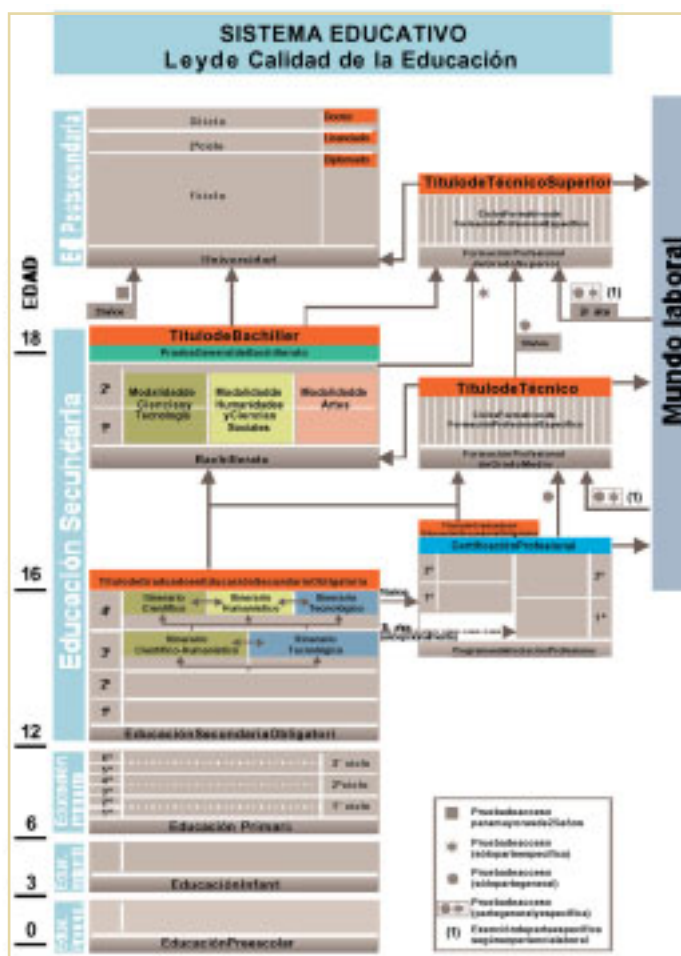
SISTEMA EDUCATIVO
Leyde Calidad de la Educación

Educación Postsecundaria

3º ciclo
Doctor
2º ciclo
Licenciado
Diplomado
1º ciclo
Universidad

TítulodeTécnicoSuperior
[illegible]
Formación Profesional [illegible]

Mundo laboral

EDAD
18
16
12
6
3
0

(1)
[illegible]

TítulodeBachiller
PruebaGeneraldeBachillerato

Educación Secundaria

2º
1º
Modalidadde Ciencias y Tecnología
Modalidadde Humanidades y Ciencias Sociales
Modalidadde Artes
Bachillerato

TítulodeTécnico
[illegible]
Formación Profesional de Grado Medio

(1)

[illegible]
CertificaciónProfesional
2º
1º
2º
1º
ProgramasdeIniciaciónProfesional

TítulodeGraduadoenEducaciónSecundariaObligatoria
4º
Itinerario Científico
Itinerario Humanístico
Itinerario Tecnológico
3º
Itinerario Científico-Humanístico
Itinerario Tecnológico
2º
1º
EducaciónSecundariaObligatori

Educación Primaria
6º
5º
4º
3º
2º
1º
3º ciclo
2º ciclo
1º ciclo
Educación Primaria

Educación Infantil
EducaciónInfantil

Educación Preescolar
EducaciónPreescolar

Pruebadeacceso paramayoresde25años
Pruebadeacceso (sóloparteespecífica)
Pruebadeacceso (sólopartegeneral)
Pruebadeacceso (partegeneralyespecífica)
(1) Exencióndepartesespecífica segúnexperiencialaboral